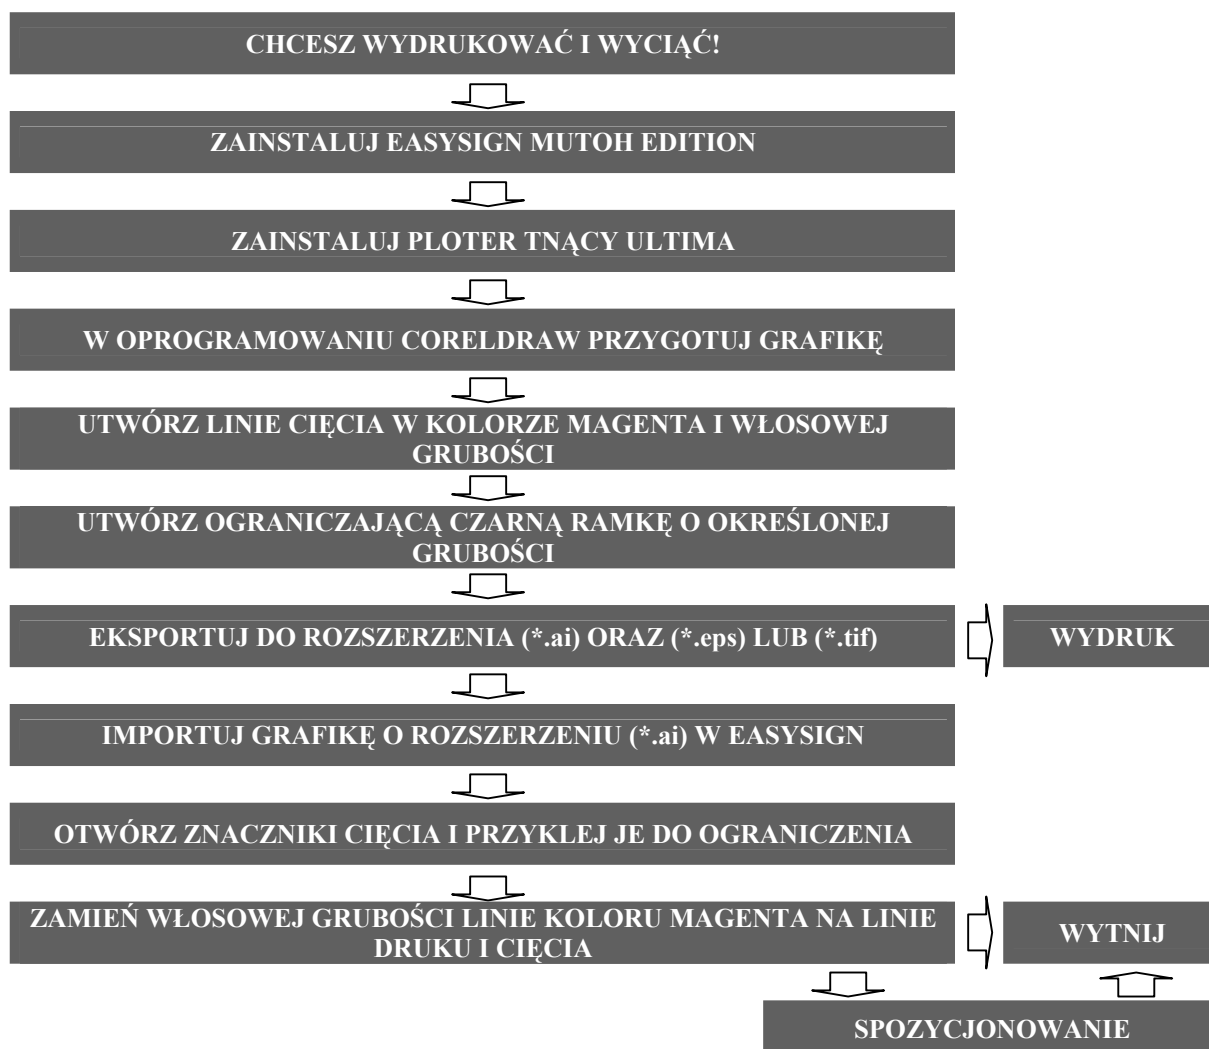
CHCESZ WYDRUKOWAĆ I WYCIĄĆ!

ZAINSTALUJ EASYSIGN MUTOH EDITION

ZAINSTALUJ PLOTER TNĄCY ULTIMA

W OPROGRAMOWANIU CORELDRAW PRZYGOTUJ GRAFIKĘ

UTWÓRZ LINIE CIĘCIA W KOLORZE MAGENTA I WŁOSOWEJ GRUBOŚCI

UTWÓRZ OGRANICZAJĄCĄ CZARNĄ RAMKĘ O OKREŚLONEJ GRUBOŚCI

EKSPORTUJ DO ROZSZERZENIA (*.ai) ORAZ (*.eps) LUB (*.tif)

WYDRUK

IMPORTUJ GRAFIKĘ O ROZSZERZENIU (*.ai) W EASYSIGN

OTWÓRZ ZNACZNIKI CIĘCIA I PRZYKLEJ JE DO OGRANICZENIA

ZAMIEŃ WŁOSOWEJ GRUBOŚCI LINIE KOLORU MAGENTA NA LINIE DRUKU I CIĘCIA

WYTNIJ

SPOZYCJONOWANIE